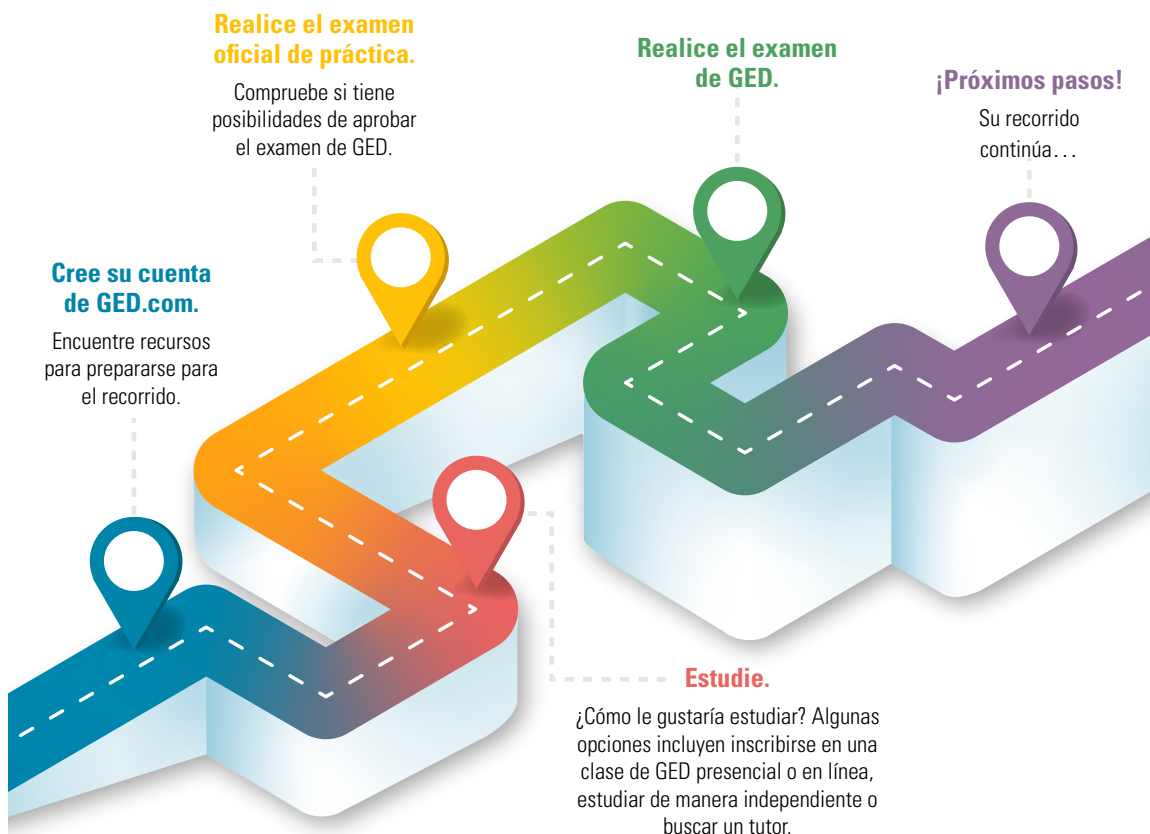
Cree su cuenta de GED.com.

Encuentre recursos para prepararse para el recorrido.

Realice el examen oficial de práctica.

Compruebe si tiene posibilidades de aprobar el examen de GED.

Estudie.

¿Cómo le gustaría estudiar? Algunas opciones incluyen inscribirse en una clase de GED presencial o en línea, estudiar de manera independiente o buscar un tutor.

Realice el examen de GED.

¡Próximos pasos!

Su recorrido continúa…